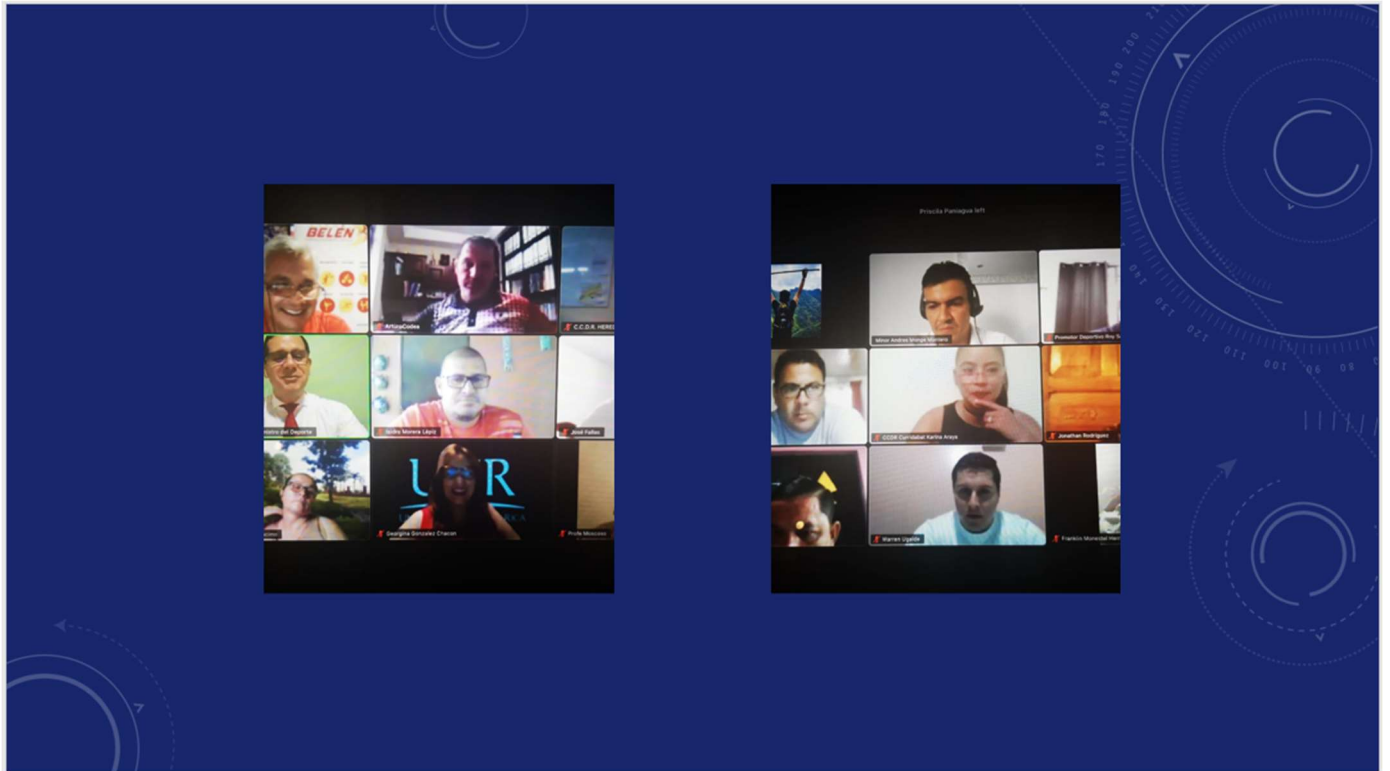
BELÉN
ArturoCodes
C.C.D.R. HERE
inistro del Deporte
Andres Morera López
José Fallas
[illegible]
UCR
Georgina Gonzalez Chacon
Profe Moscoso

Priscila Paniagua left
Minor Andres Monge Montero
Promotor Deportivo Roy S
CCDR Curridabat Karina Araya
Jonathan Rodriguez
Warren Ugalde
Franklin Monestel Herr